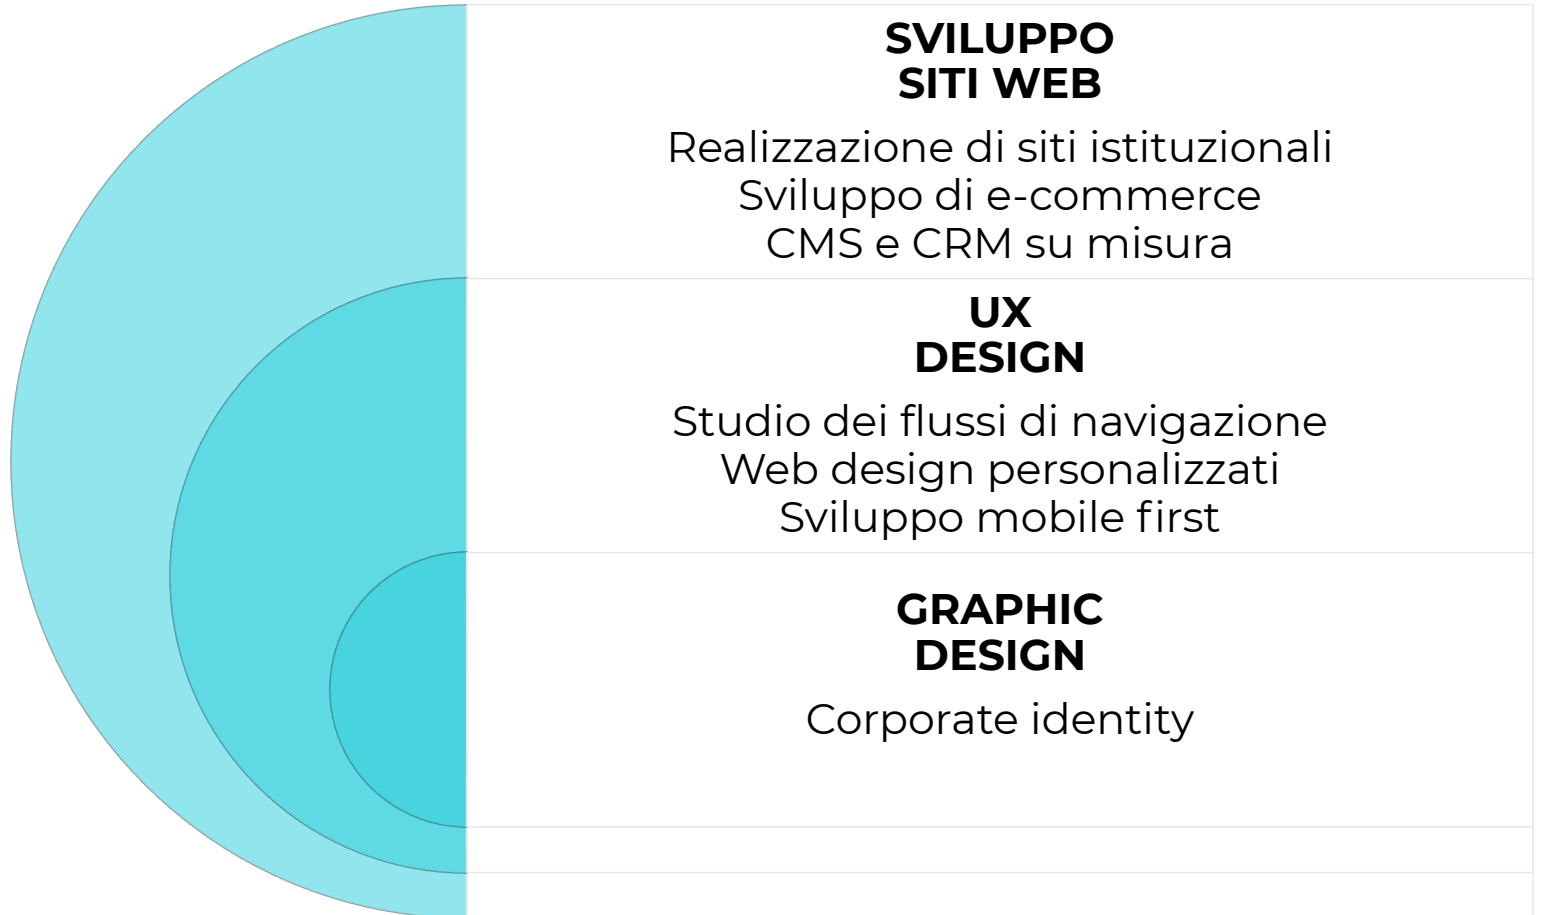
SVILUPPO
SITI WEB

Realizzazione di siti istituzionali
Sviluppo di e-commerce
CMS e CRM su misura

UX
DESIGN

Studio dei flussi di navigazione
Web design personalizzati
Sviluppo mobile first

GRAPHIC
DESIGN

Corporate identity